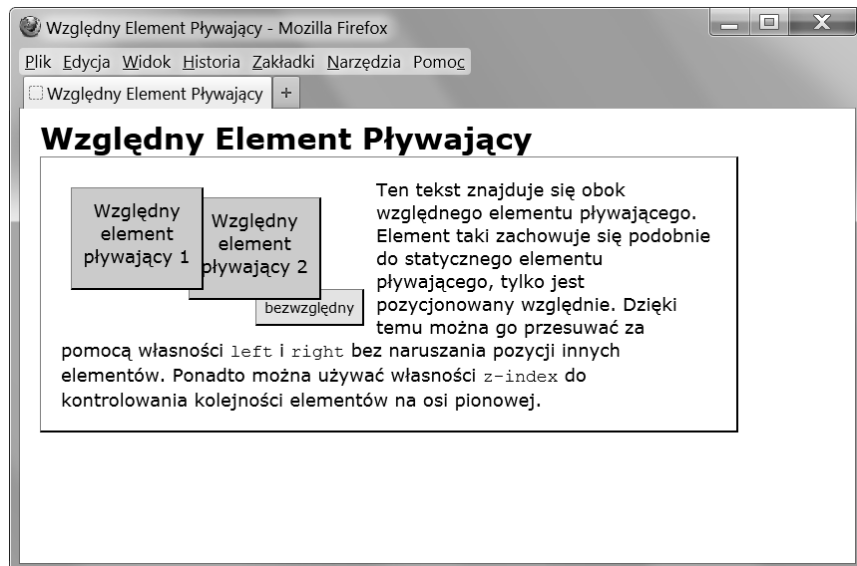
Względny Element Pływający - Mozilla Firefox

Plik Edycja Widok Historia Zakładki Narzędzia Pomoc

Względny Element Pływający +

# Względny Element Pływający

Względny element pływający 1

Względny element pływający 2

bezwzględny

Ten tekst znajduje się obok względnego elementu pływającego. Element taki zachowuje się podobnie do statycznego elementu pływającego, tylko jest pozycjonowany względnie. Dzięki temu można go przesuwać za pomocą własności left i right bez naruszania pozycji innych elementów. Ponadto można używać własności z-index do kontrolowania kolejności elementów na osi pionowej.